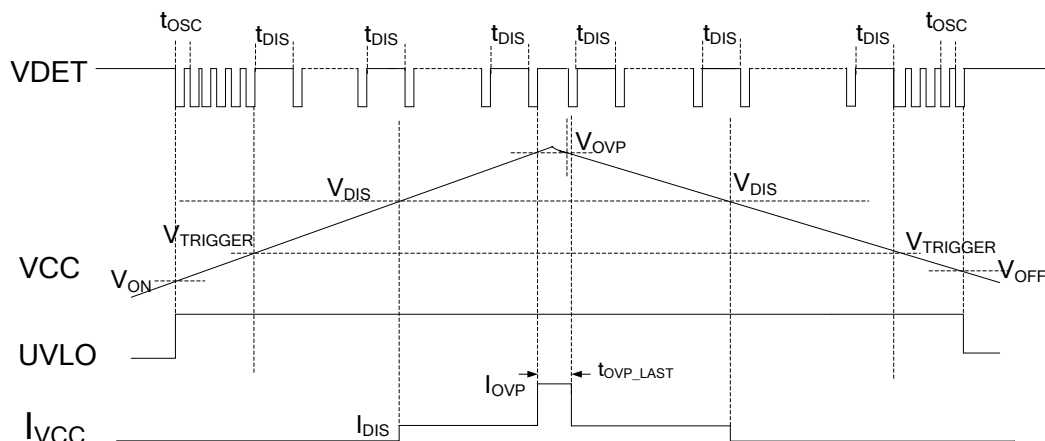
$t_{OSC}$ $t_{DIS}$ $t_{DIS}$ $t_{DIS}$ $t_{DIS}$ $t_{DIS}$ $t_{DIS}$ $t_{OSC}$

VDET

$V_{OVP}$

$V_{DIS}$ $V_{DIS}$

$V_{TRIGGER}$ $V_{TRIGGER}$

VCC

$V_{ON}$ $V_{OFF}$

UVLO

$I_{OVP}$ $t_{OVP\_LAST}$

$I_{VCC}$ $I_{DIS}$